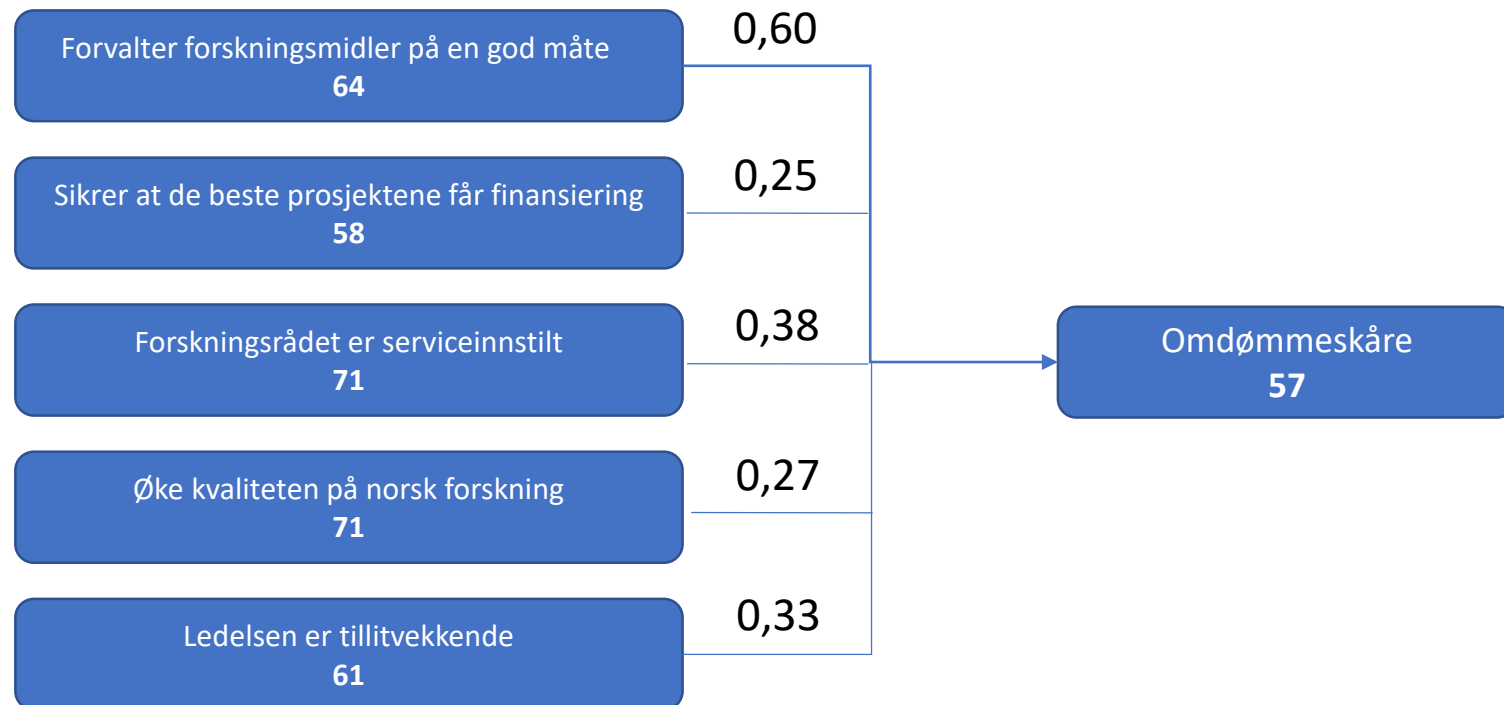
Forvalter forskningsmidler på en god måte
**64**

0,60

Sikrer at de beste prosjektene får finansiering
**58**

0,25

Forskningsrådet er serviceinnstilt
**71**

0,38

Øke kvaliteten på norsk forskning
**71**

0,27

Ledelsen er tillitvekkende
**61**

0,33

Omdømmeskåre
**57**